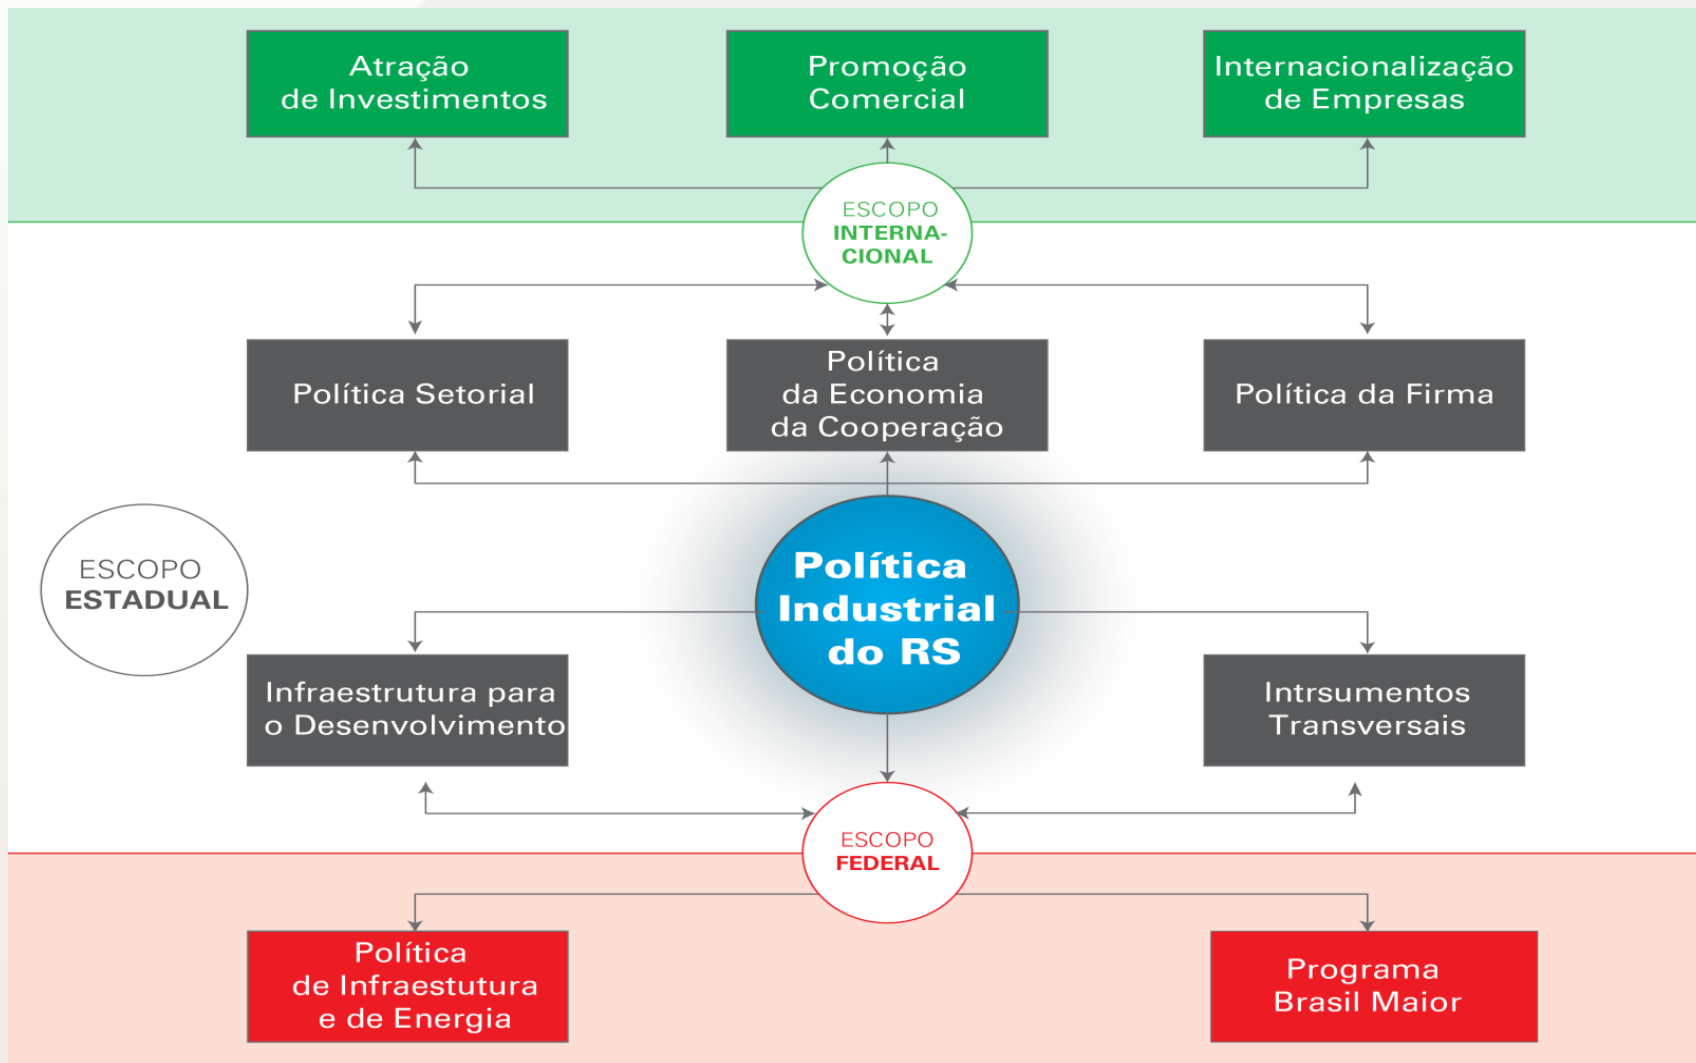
Atração de Investimentos

Promoção Comercial

Internacionalização de Empresas

ESCOPO INTERNACIONAL

Política Setorial

Política da Economia da Cooperação

Política da Firma

ESCOPO ESTADUAL

Política Industrial do RS

Infraestrutura para o Desenvolvimento

Intrsumentos Transversais

ESCOPO FEDERAL

Política de Infraestutura e de Energia

Programa Brasil Maior